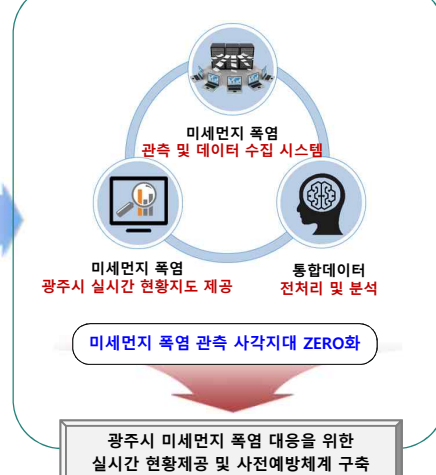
미세먼지 폭염
관측 및 데이터 수집 시스템

미세먼지 폭염
광주시 실시간 현황지도 제공

통합데이터
전처리 및 분석

미세먼지 폭염 관측 사각지대 ZERO화

광주시 미세먼지 폭염 대응을 위한
실시간 현황제공 및 사전예방체계 구축